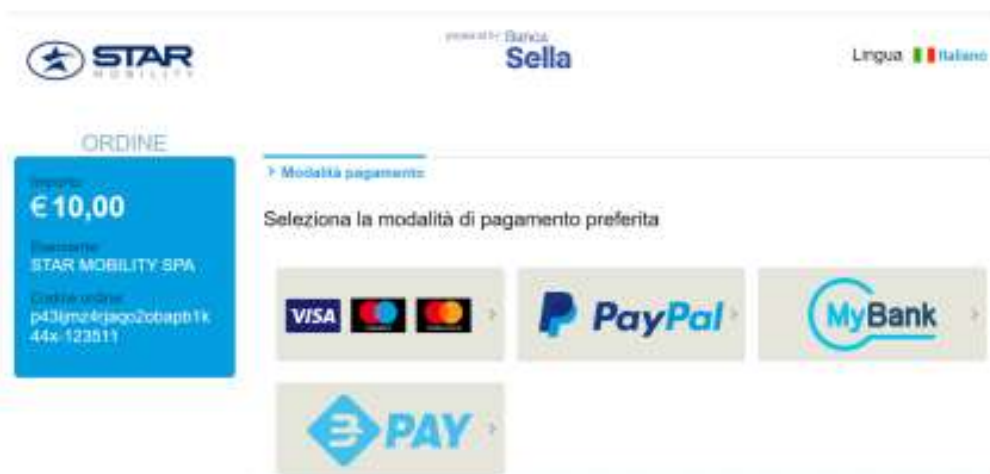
STAR MOBILITY

powered by Banca Sella

Lingua Italiano

ORDINE

Importo
€ 10,00

Esercente
STAR MOBILITY SPA

Codice ordine
p43ijmz4rjaqo2obapb1k44x-123511

> Modalità pagamento

Seleziona la modalità di pagamento preferita

VISA

PayPal

MyBank

PAY